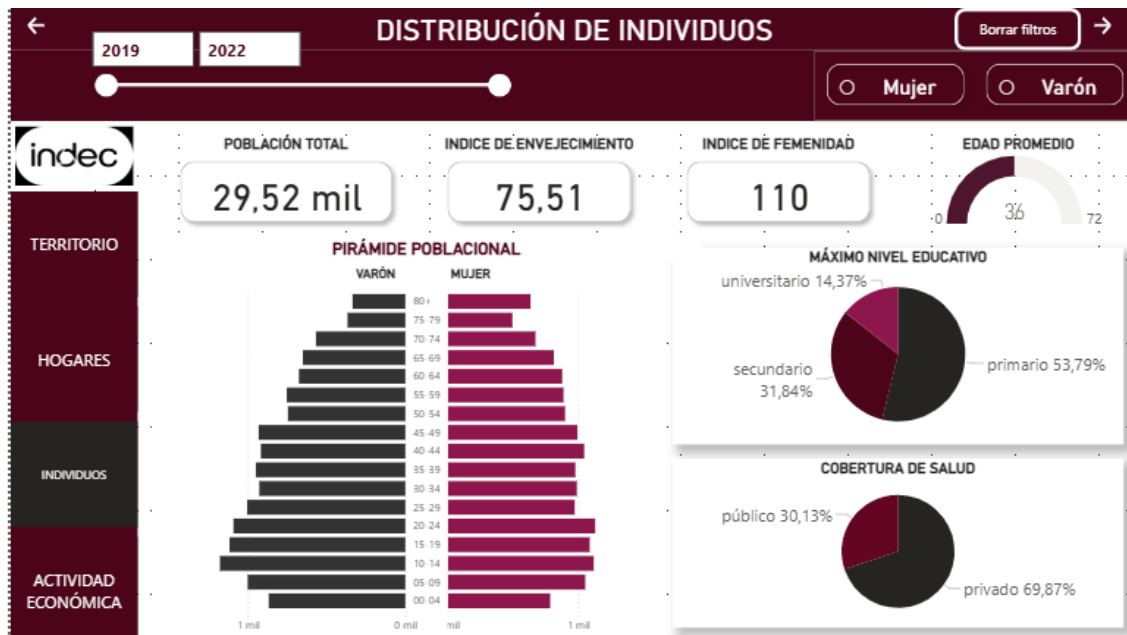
←
DISTRIBUCIÓN DE INDIVIDUOS
Borrar filtros
→
2019
2022
Mujer
Varón

indec

TERRITORIO

HOGARES

INDIVIDUOS

ACTIVIDAD ECONÓMICA

POBLACIÓN TOTAL
29,52 mil

INDICE DE ENVEJECIMIENTO
75,51

INDICE DE FEMENIDAD
110

EDAD PROMEDIO
0
36
72

PIRÁMIDE POBLACIONAL
VARÓN
MUJER
80+
75-79
70-74
65-69
60-64
55-59
50-54
45-49
40-44
35-39
30-34
25-29
20-24
15-19
10-14
05-09
00-04
1 mil
0 mil
mil
1 mil

MÁXIMO NIVEL EDUCATIVO
universitario 14,37%
secundario 31,84%
primario 53,79%

COBERTURA DE SALUD
público 30,13%
privado 69,87%